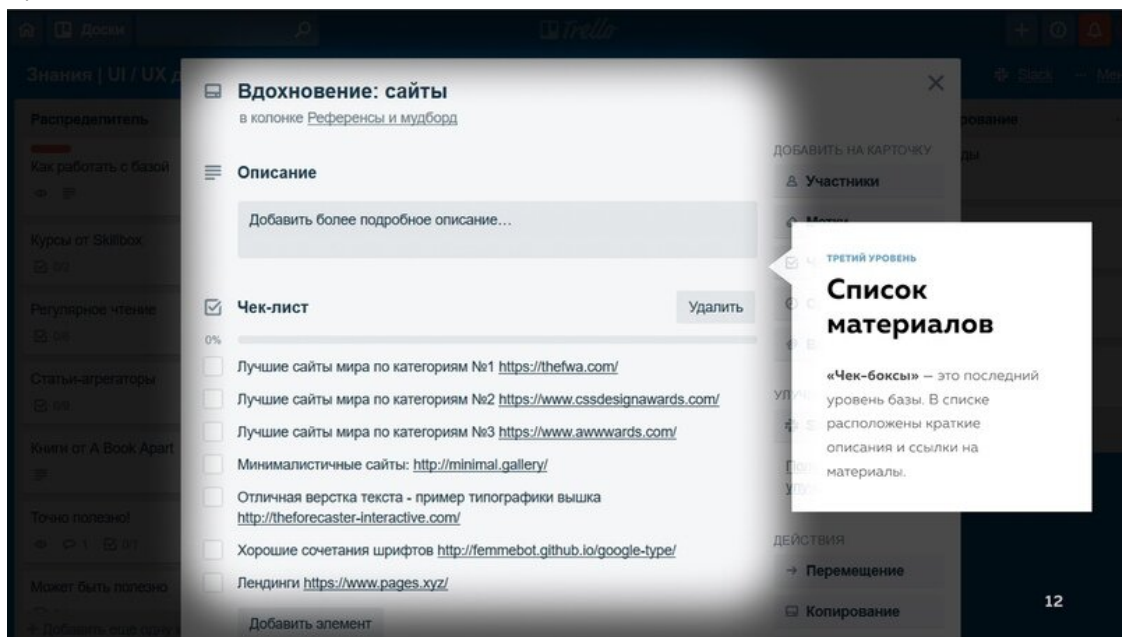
Доски

Trello

Знания | UI / UX д

Slack

Распределитель

Как работать с базой

Курсы от Skillbox

Регулярное чтение

Статьи-агрегаторы

Книги от A Book Apart

Точно полезно!

Может быть полезно

Добавить еще одну

Вдохновение: сайты

в колонке Референсы и мудборд

Описание

Добавить более подробное описание…

Чек-лист

Удалить

0%

Лучшие сайты мира по категориям №1 https://thefwa.com/

Лучшие сайты мира по категориям №2 https://www.cssdesignawards.com/

Лучшие сайты мира по категориям №3 https://www.awwwards.com/

Минималистичные сайты: http://minimal.gallery/

Отличная верстка текста - пример типографики вышка http://theforecaster-interactive.com/

Хорошие сочетания шрифтов http://femmebot.github.io/google-type/

Лендинги https://www.pages.xyz/

Добавить элемент

ДОБАВИТЬ НА КАРТОЧКУ

Участники

Метки

ДЕЙСТВИЯ

Перемещение

Копирование

ТРЕТИЙ УРОВЕНЬ

Список материалов

«Чек-боксы» — это последний уровень базы. В списке расположены краткие описания и ссылки на материалы.

12